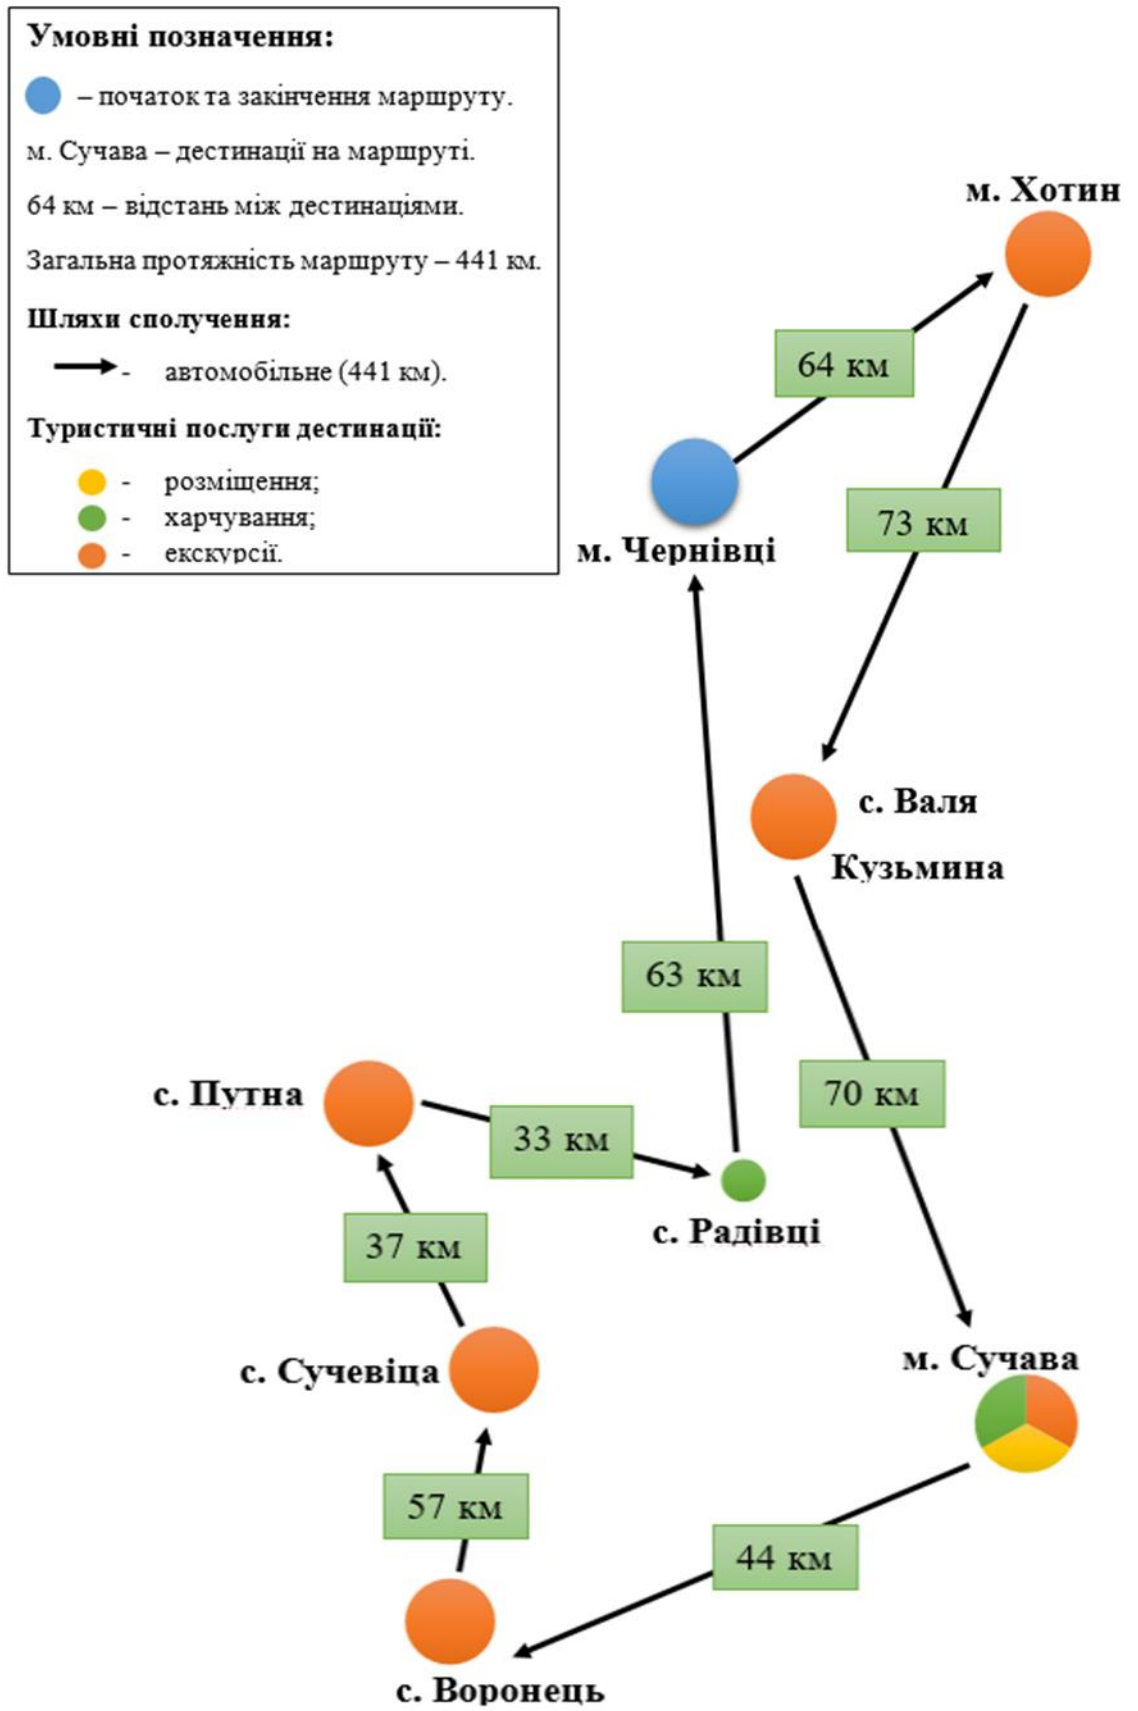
Умовні позначення:

– початок та закінчення маршруту.

м. Сучава – дестинації на маршруті.

64 км – відстань між дестинаціями.

Загальна протяжність маршруту – 441 км.

Шляхи сполучення:

- автомобільне (441 км).

Туристичні послуги дестинації:

- розміщення;
- харчування;
- екскурсії.

м. Хотин

64 км

73 км

м. Чернівці

с. Валя Кузьмина

63 км

70 км

с. Путна

33 км

с. Радівці

37 км

с. Сучевіца

м. Сучава

57 км

44 км

с. Воронець